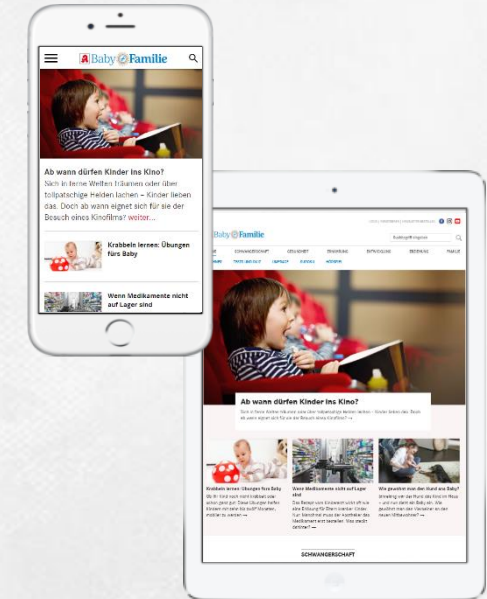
A Baby & Familie

Ab wann dürfen Kinder ins Kino?

Sich in ferne Welten träumen oder über tollpatschige Helden lachen – Kinder lieben das. Doch ab wann eignet sich für sie der Besuch eines Kinofilms? weiter...

Krabbeln lernen: Übungen fürs Baby

Wenn Medikamente nicht auf Lager sind

Baby & Familie

SCHWANGERSCHAFT

GESUNDHEIT

ERNÄHRUNG

ENTWICKLUNG

ERZIEHUNG

FAMILIE

Ab wann dürfen Kinder ins Kino?

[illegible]

Krabbeln lernen: Übungen fürs Baby

Wenn Medikamente nicht auf Lager sind

Wie gewöhne ich den Hund ans Baby?

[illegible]

SCHWANGERSCHAFT